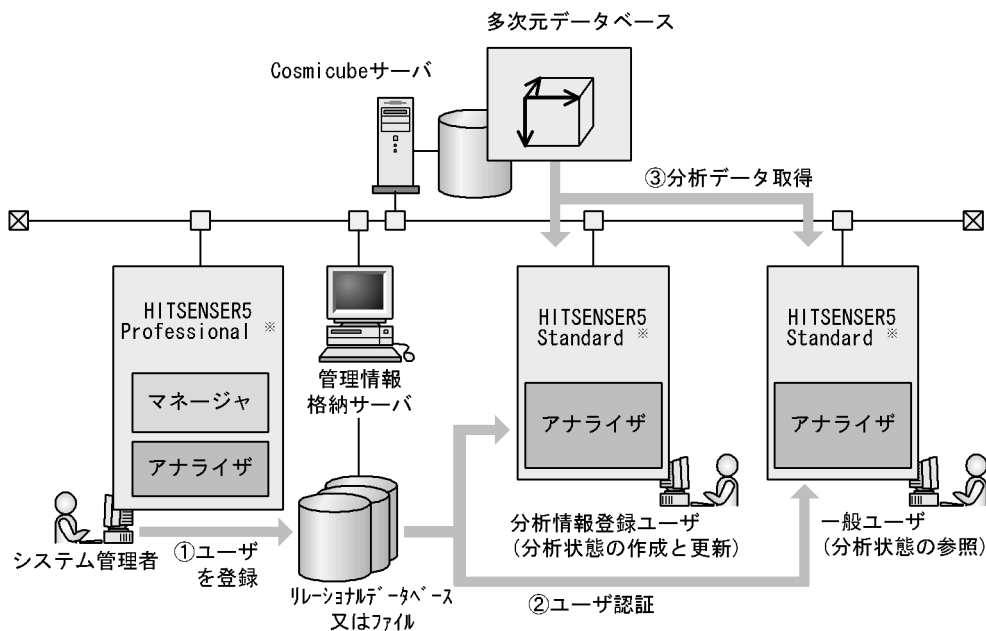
多次元データベース

Cosmicubeサーバ

③分析データ取得

HITSENSER5 Professional ※

マネージャ

アナライザ

管理情報格納サーバ

HITSENSER5 Standard ※

アナライザ

HITSENSER5 Standard ※

アナライザ

システム管理者

①ユーザを登録

リレーショナルデータベース又はファイル

分析情報登録ユーザ
(分析状態の作成と更新)

一般ユーザ
(分析状態の参照)

②ユーザ認証